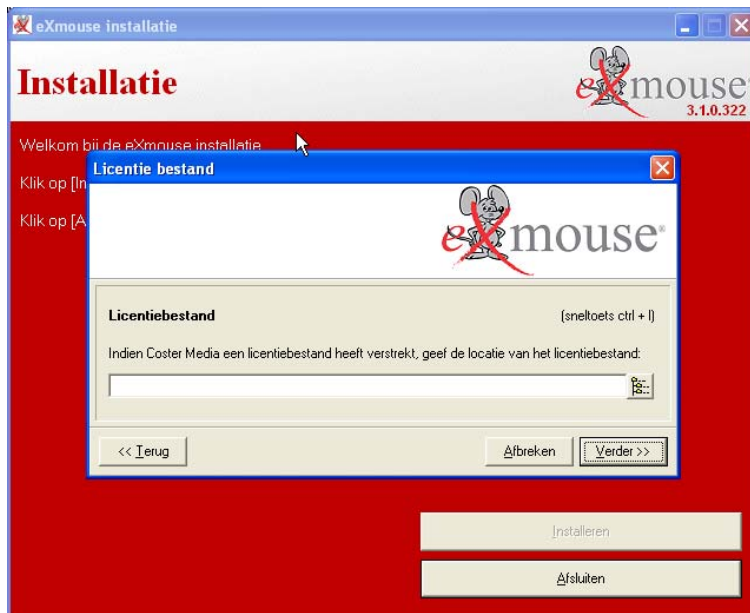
eXmouse installatie

Installatie

eXmouse 3.1.0.322

Welkom bij de eXmouse installatie

Klik op [In

Klik op [A

Licentie bestand

eXmouse®

Licentiebestand

(sneltoets ctrl + l)

Indien Coster Media een licentiebestand heeft verstrekt, geef de locatie van het licentiebestand:

<< Terug

Afbreken

Verder >>

Installeren

Afsluiten